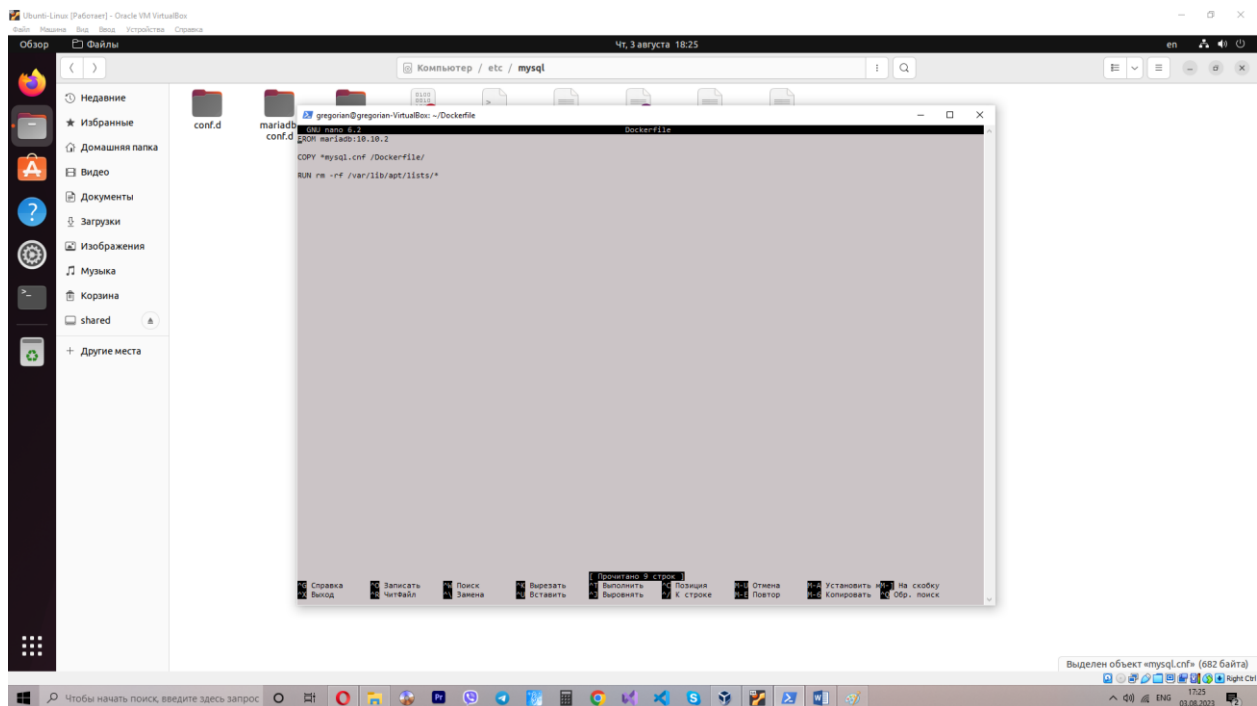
Ubunti-Linux [Работает] - Oracle VM VirtualBox
Файл Машина Вид Ввод Устройства Справка

Обзор
Файлы
Чт, 3 августа 18:25
en

Компьютер / etc / mysql

Недавние
Избранные
Домашняя папка
Видео
Документы
Загрузки
Изображения
Музыка
Корзина
shared
+ Другие места

conf.d
mariadb.conf.d

gregorian@gregorian-VirtualBox: ~/Dockerfile

GNU nano 6.2 Dockerfile
FROM mariadb:10.10.2

COPY *mysql.cnf /Dockerfile/

RUN rm -rf /var/lib/apt/lists/*

[ Прочитано 9 строк ]
^G Справка ^O Записать ^W Поиск ^K Вырезать ^T Выполнить ^C Позиция M-U Отмена M-A Установить M-] На скобку
^X Выход ^R ЧитФайл ^\ Замена ^U Вставить ^J Выровнять ^/ К строке M-E Повтор M-6 Копировать ^Q Обр. поиск

Выделен объект «mysql.cnf» (682 байта)
Right Ctrl

Чтобы начать поиск, введите здесь запрос
ENG 17:25 03.08.2023